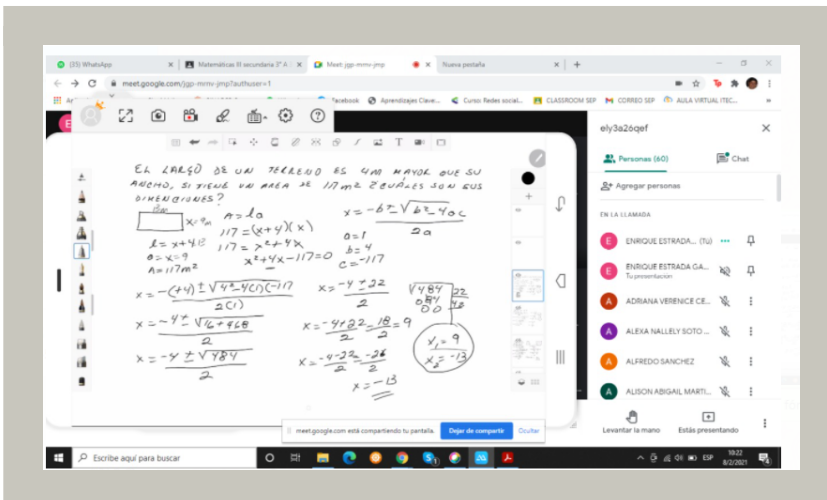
(35) WhatsApp
Matemáticas III secundaria 3° A
Meet: jgp-mmv-jmp
Nueva pestaña
meet.google.com/jgp-mmv-jmp?authuser=1
Facebook
Aprendizajes Clave...
Cursos Redes social...
CLASSROOM SEP
CORREO SEP
AULA VIRTUAL ITEC...

EL LARGO DE UN TERRENO ES 4M MAYOR QUE SU ANCHO, SI TIENE UN AREA DE $117m^2$ ¿CUÁLES SON SUS DIMENSIONES?

$x+4m$
$A = la$
$117 = (x+4)(x)$
$117 = x^2+4x$
$x^2+4x-117=0$
$l = x+4$
$a = x$
$A = 117m^2$

$x = \frac{-b \pm \sqrt{b^2-4ac}}{2a}$
$a=1$
$b=4$
$c=-117$

$x = \frac{-(+4) \pm \sqrt{4^2-4(1)(-117)}}{2(1)}$
$x = \frac{-4 \pm 22}{2}$
$\sqrt{484}$ 22
$x = \frac{-4 \pm \sqrt{16+468}}{2}$
$x = \frac{-4+22}{2} = \frac{18}{2} = 9$
$x = \frac{-4 \pm \sqrt{484}}{2}$
$x = \frac{-4-22}{2} = \frac{-26}{2}$
$x = -13$
$x_1 = 9$
$x_2 = -13$

ely3a2óqef
Personas (60)
Chat
Agregar personas
EN LA LLAMADA
ENRIQUE ESTRADA... (Tú)
ENRIQUE ESTRADA GA...
Tu presentación
ADRIANA VERENICE CE...
ALEXA NALLELY SOTO ...
ALFREDO SANCHEZ
ALISON ABIGAIL MARTI...
meet.google.com está compartiendo tu pantalla.
Dejar de compartir
Ocultar
Levantar la mano
Estás presentando
Escribe aquí para buscar
ESP
10:22
8/2/2021